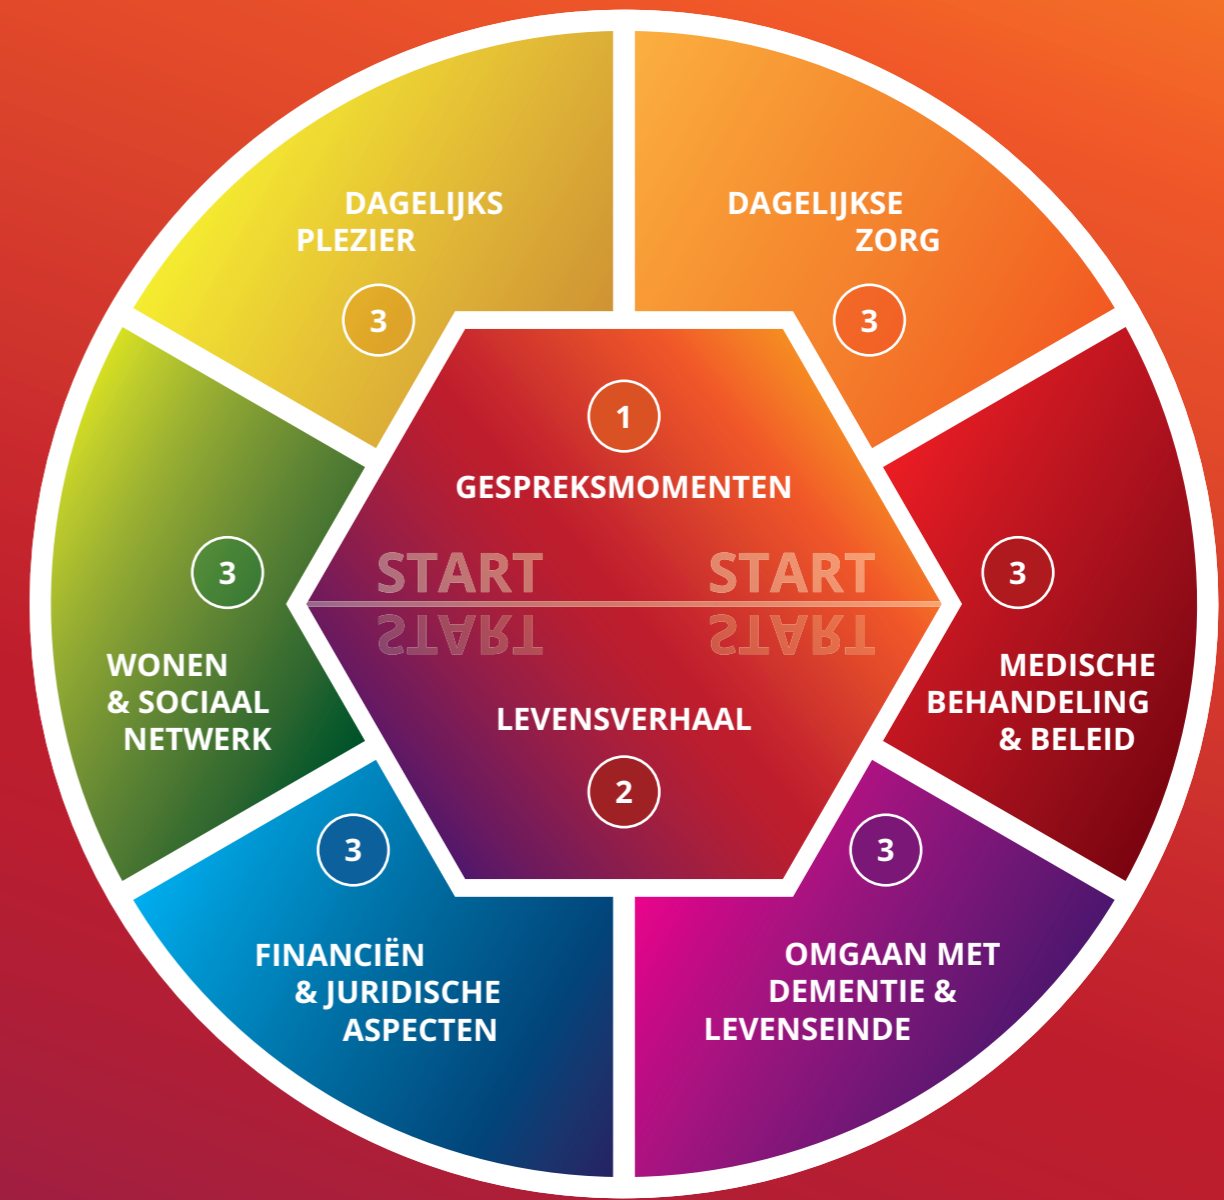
DAGELIJKS PLEZIER

3

DAGELIJKSE ZORG

3

1

GESPREKSMOMENTEN

START

START

LEVENSVERHAAL

2

3

WONEN & SOCIAAL NETWERK

3

MEDISCHE BEHANDELING & BELEID

3

FINANCIËN & JURIDISCHE ASPECTEN

3

OMGAAN MET DEMENTIE & LEVENSEINDE